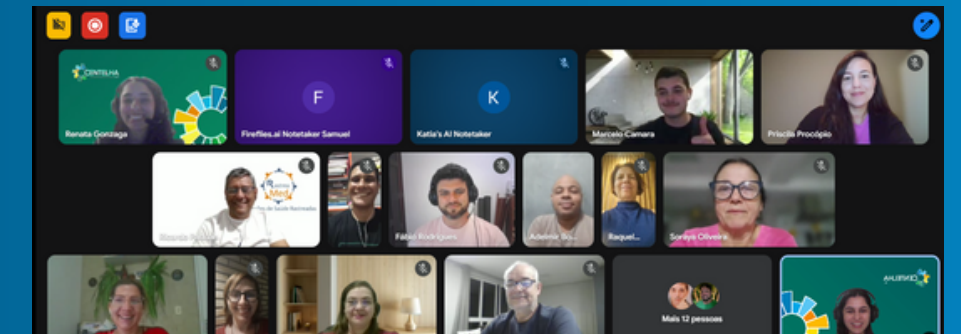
CENTELHA

Renata Gonzaga

F

Fireflies.ai Notetaker Samuel

K

Katia's AI Notetaker

Marcelo Camara

Priscila Procópio

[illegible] Med
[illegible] de Saúde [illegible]

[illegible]

Fábio Rodrigues

Ademir So...

Raquel...

Soraya Oliveira

Mais 12 pessoas

CENTELHA